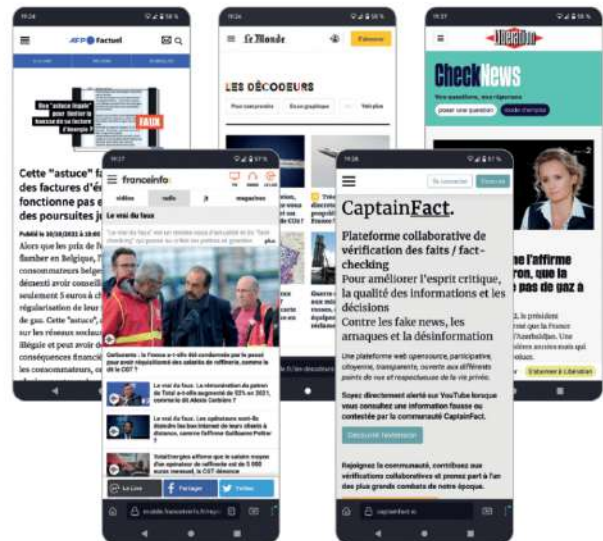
AFP Factuel

FAUX

Cette "astuce" f... des factures d'é... fonctionne pas e... des poursuites j...

Alors que les prix de l... flamber en Belgique, ... consommateurs belge... démenti avoir conseill... seulement 5 euros à ch... régularisation de leur f... de gaz. Cette "astuce", ... sur les réseaux sociau... illégale et peut avoir d... conséquences financi... les consommateurs, ...

Le Monde

S'abonner

LES DÉCODEURS

CheckNews

Vos questions, nos réponses

poser une question

mode d'emploi

...'affirme ...ron, que la ...pas de gaz a

S'abonner à Libération

franceinfo

vidéos

radio

tv

magazines

Le vrai du faux

Carburants : la France a-t-elle été condamnée par le passé pour avoir réquisitionné des salariés de raffinerie, comme le dit la CGT ?

Le vrai du faux. La rémunération du patron de Total a-t-elle augmenté de 52% en 2021, comme le dit Alexis Corbière ?

Le vrai du faux. Les opérateurs vont-ils distendre les box Internet de leurs clients à partir de 2023, comme l'affirme Guillaume Peltier ?

TotalEnergies affirme que le salaire moyen d'un opérateur de raffinerie est de 5 000 euros mensuel, la CGT dénonce

En Live

Partager

Twitter

mobile.francetvinfo.fr/repo...

CaptainFact.

Se connecter

S'inscrire

Plateforme collaborative de vérification des faits / fact-checking

Pour améliorer l'esprit critique, la qualité des informations et les décisions

Contre les fake news, les arnaques et la désinformation

Une plateforme web opensource, participative, citoyenne, transparente, ouverte aux différents points de vue et respectueuse de la vie privée.

Soyez directement alerté sur YouTube lorsque vous consultez une information fausse ou contestée par la communauté CaptainFact.

Découvrir l'extension

Rejoignez la communauté, contribuez aux vérifications collaboratives et prenez part à l'un des plus grands combats de notre époque.

captainfact.io